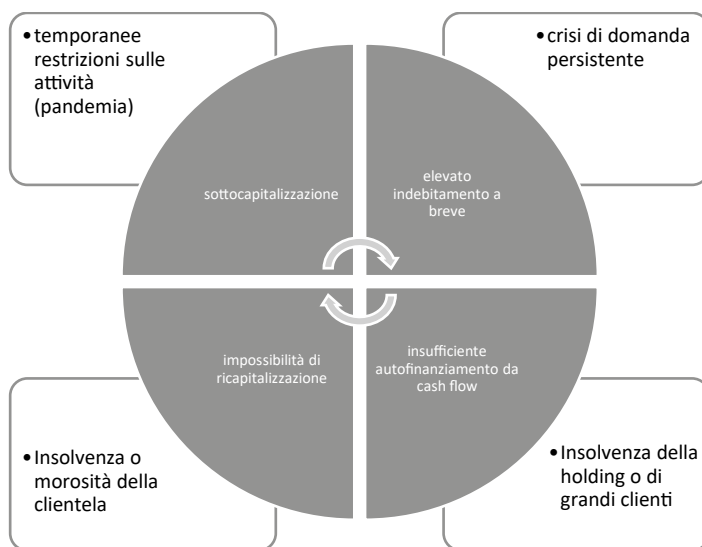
• temporanee restrizioni sulle attività (pandemia)

• crisi di domanda persistente

sottocapitalizzazione

elevato indebitamento a breve

impossibilità di ricapitalizzazione

insufficiente autofinanziamento da cash flow

• Insolvenza o morosità della clientela

• Insolvenza della holding o di grandi clienti